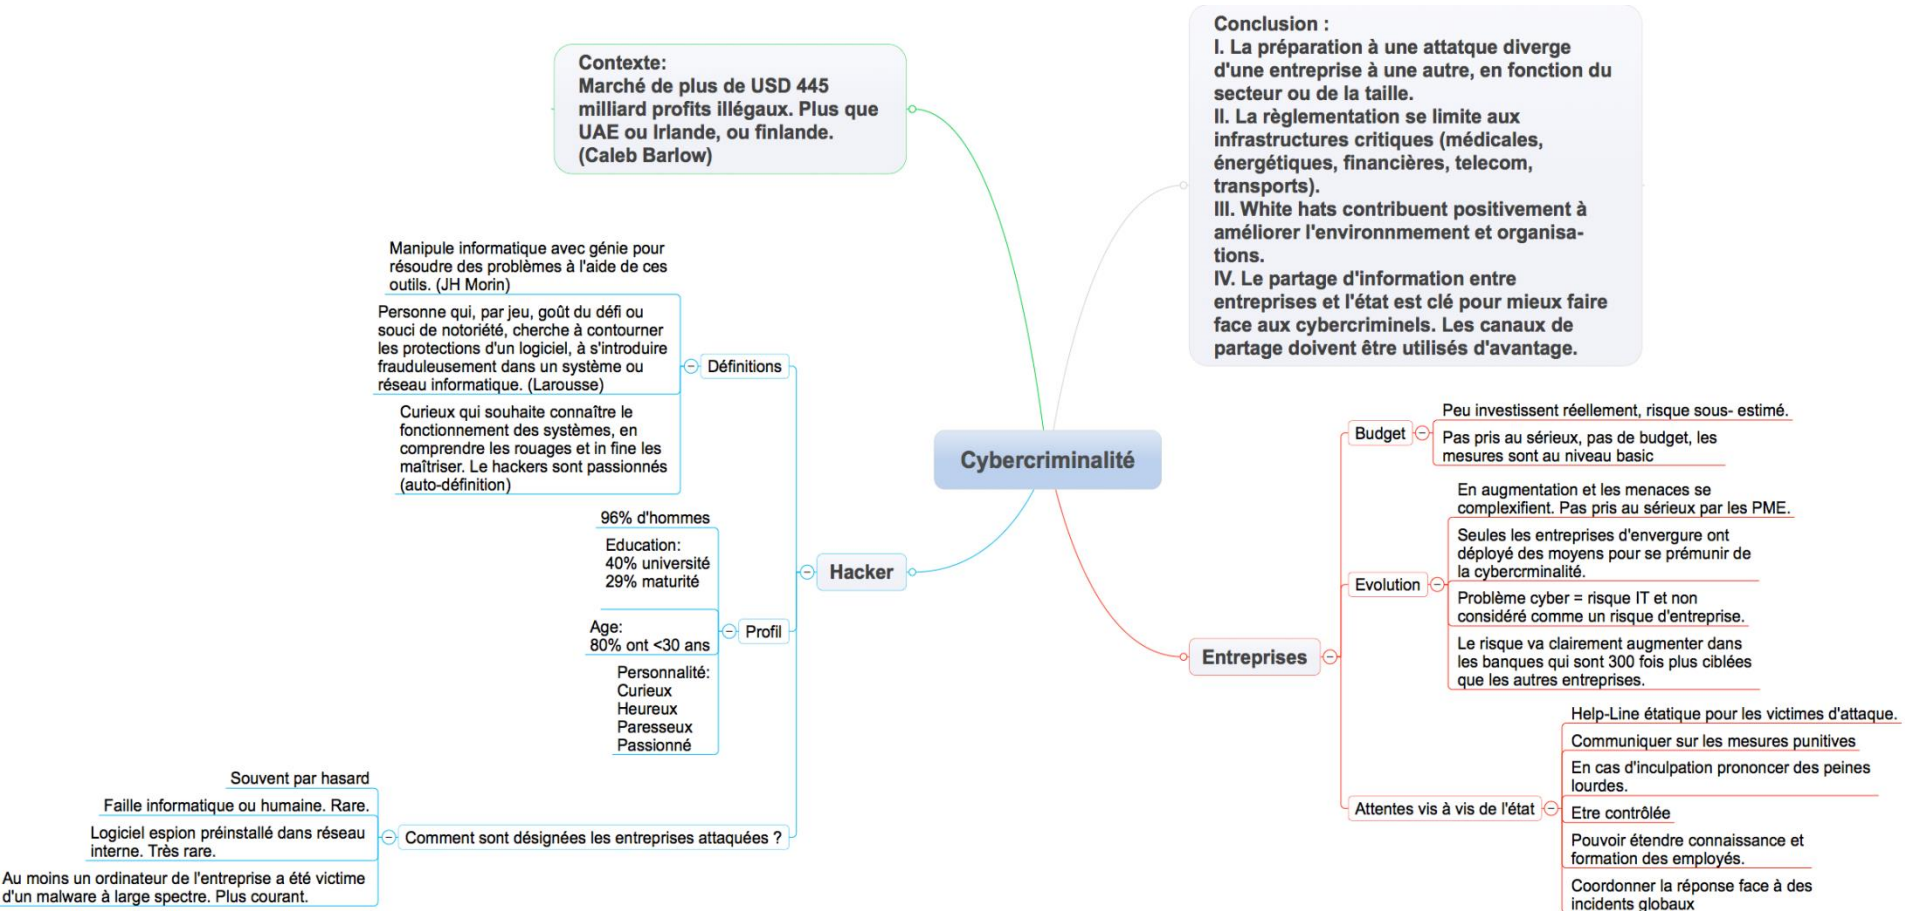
Contexte:
Marché de plus de USD 445 milliard profits illégaux. Plus que UAE ou Irlande, ou finlande. (Caleb Barlow)

Conclusion :
I. La préparation à une attatque diverge d'une entreprise à une autre, en fonction du secteur ou de la taille.
II. La règlementation se limite aux infrastructures critiques (médicales, énergétiques, financières, telecom, transports).
III. White hats contribuent positivement à améliorer l'environnement et organisations.
IV. Le partage d'information entre entreprises et l'état est clé pour mieux faire face aux cybercriminels. Les canaux de partage doivent être utilisés d'avantage.

Cybercriminalité

Hacker

Définitions

Manipule informatique avec génie pour résoudre des problèmes à l'aide de ces outils. (JH Morin)

Personne qui, par jeu, goût du défi ou souci de notoriété, cherche à contourner les protections d'un logiciel, à s'introduire frauduleusement dans un système ou réseau informatique. (Larousse)

Curieux qui souhaite connaître le fonctionnement des systèmes, en comprendre les rouages et in fine les maîtriser. Le hackers sont passionnés (auto-définition)

Profil

96% d'hommes

Education:
40% université
29% maturité

Age:
80% ont <30 ans

Personnalité:
Curieux
Heureux
Paresseux
Passionné

Comment sont désignées les entreprises attaquées ?

Souvent par hasard

Faille informatique ou humaine. Rare.

Logiciel espion préinstallé dans réseau interne. Très rare.

Au moins un ordinateur de l'entreprise a été victime d'un malware à large spectre. Plus courant.

Entreprises

Budget

Peu investissent réellement, risque sous- estimé.

Pas pris au sérieux, pas de budget, les mesures sont au niveau basic

Evolution

En augmentation et les menaces se complexifient. Pas pris au sérieux par les PME.

Seules les entreprises d'envergure ont déployé des moyens pour se prémunir de la cybercrminalité.

Problème cyber = risque IT et non considéré comme un risque d'entreprise.

Le risque va clairement augmenter dans les banques qui sont 300 fois plus ciblées que les autres entreprises.

Attentes vis à vis de l'état

Help-Line étatique pour les victimes d'attaque.

Communiquer sur les mesures punitives

En cas d'inculpation prononcer des peines lourdes.

Etre contrôlée

Pouvoir étendre connaissance et formation des employés.

Coordonner la réponse face à des incidents globaux